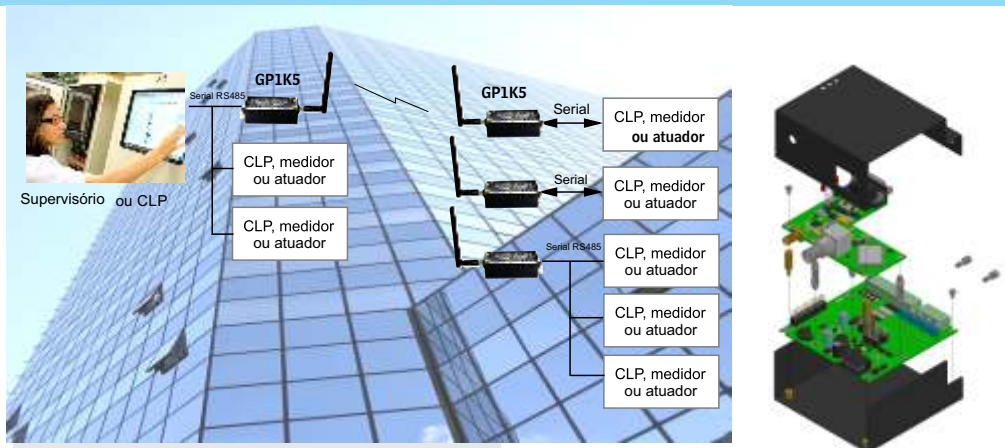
Supervisório ou CLP

Serial RS485

GP1K5

CLP, medidor ou atuador

CLP, medidor ou atuador

GP1K5

Serial

CLP, medidor **ou atuador**

Serial

CLP, medidor ou atuador

Serial RS485

CLP, medidor ou atuador

CLP, medidor ou atuador

CLP, medidor ou atuador